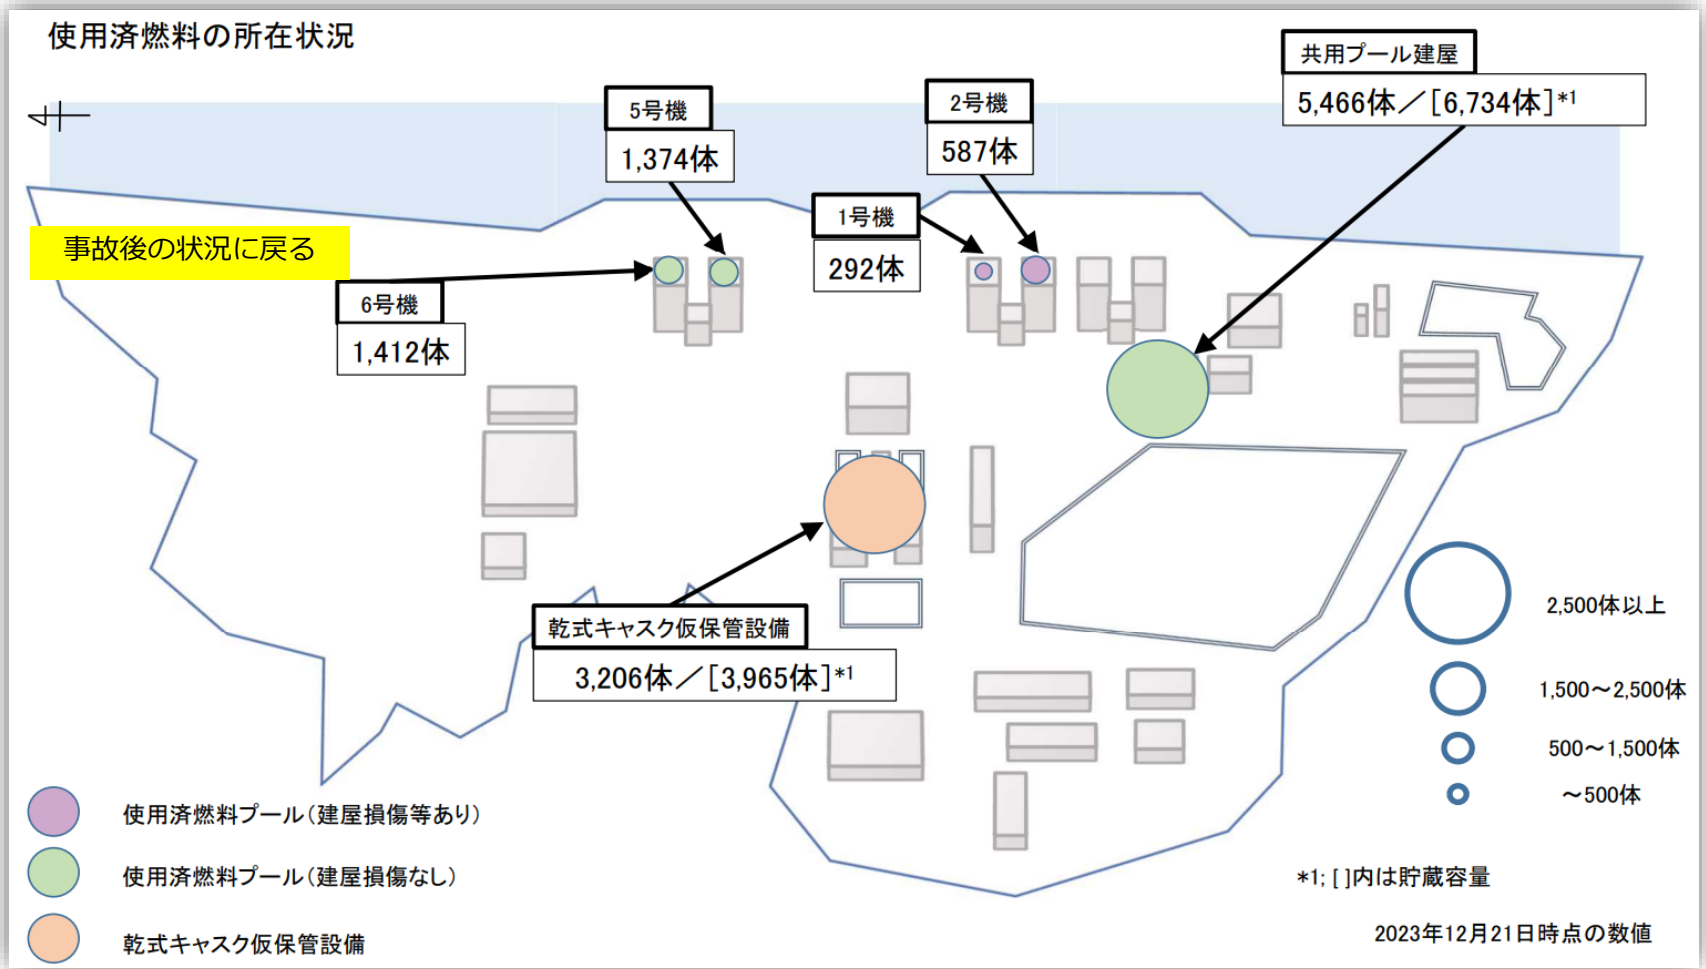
使用済燃料の所在状況

事故後の状況に戻る

5号機
1,374体

2号機
587体

共用プール建屋
5,466体／[6,734体]*1

1号機
292体

6号機
1,412体

乾式キャスク仮保管設備
3,206体／[3,965体]*1

2,500体以上
1,500～2,500体
500～1,500体
～500体

使用済燃料プール（建屋損傷等あり）
使用済燃料プール（建屋損傷なし）
乾式キャスク仮保管設備

*1; [ ]内は貯蔵容量

2023年12月21日時点の数値